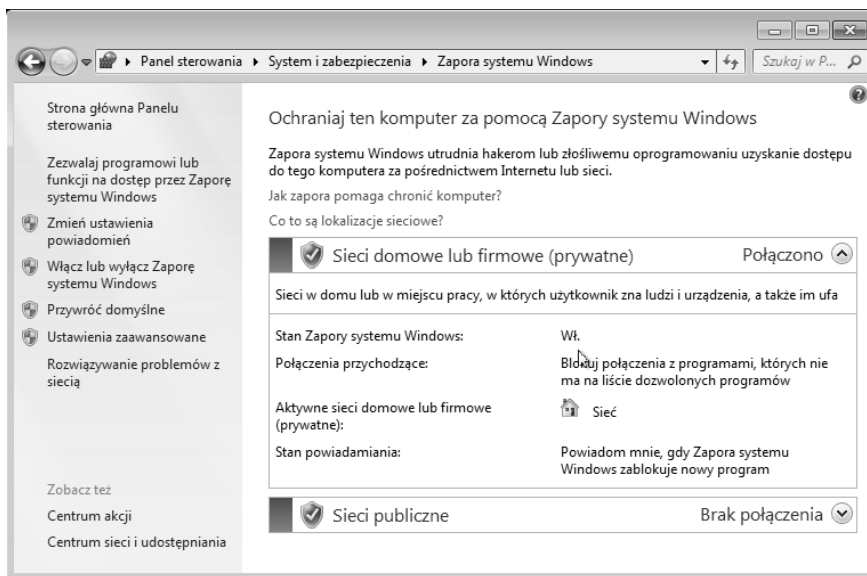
Panel sterowania ▸ System i zabezpieczenia ▸ Zapora systemu Windows

Szukaj w P...

Strona główna Panelu sterowania

Zezwalaj programowi lub funkcji na dostęp przez Zaporę systemu Windows

Zmień ustawienia powiadomień

Włącz lub wyłącz Zaporę systemu Windows

Przywróć domyślne

Ustawienia zaawansowane

Rozwiązywanie problemów z siecią

Zobacz też

Centrum akcji

Centrum sieci i udostępniania

Ochraniaj ten komputer za pomocą Zapory systemu Windows

Zapora systemu Windows utrudnia hakerom lub złośliwemu oprogramowaniu uzyskanie dostępu do tego komputera za pośrednictwem Internetu lub sieci.

Jak zapora pomaga chronić komputer?

Co to są lokalizacje sieciowe?

Sieci domowe lub firmowe (prywatne)

Połączono

Sieci w domu lub w miejscu pracy, w których użytkownik zna ludzi i urządzenia, a także im ufa

| | |
|---|---|
| Stan Zapory systemu Windows: | Wł. |
| Połączenia przychodzące: | Blokuj połączenia z programami, których nie ma na liście dozwolonych programów |
| Aktywne sieci domowe lub firmowe (prywatne): | Sieć |
| Stan powiadamiania: | Powiadom mnie, gdy Zapora systemu Windows zablokuje nowy program |

Sieci publiczne

Brak połączenia